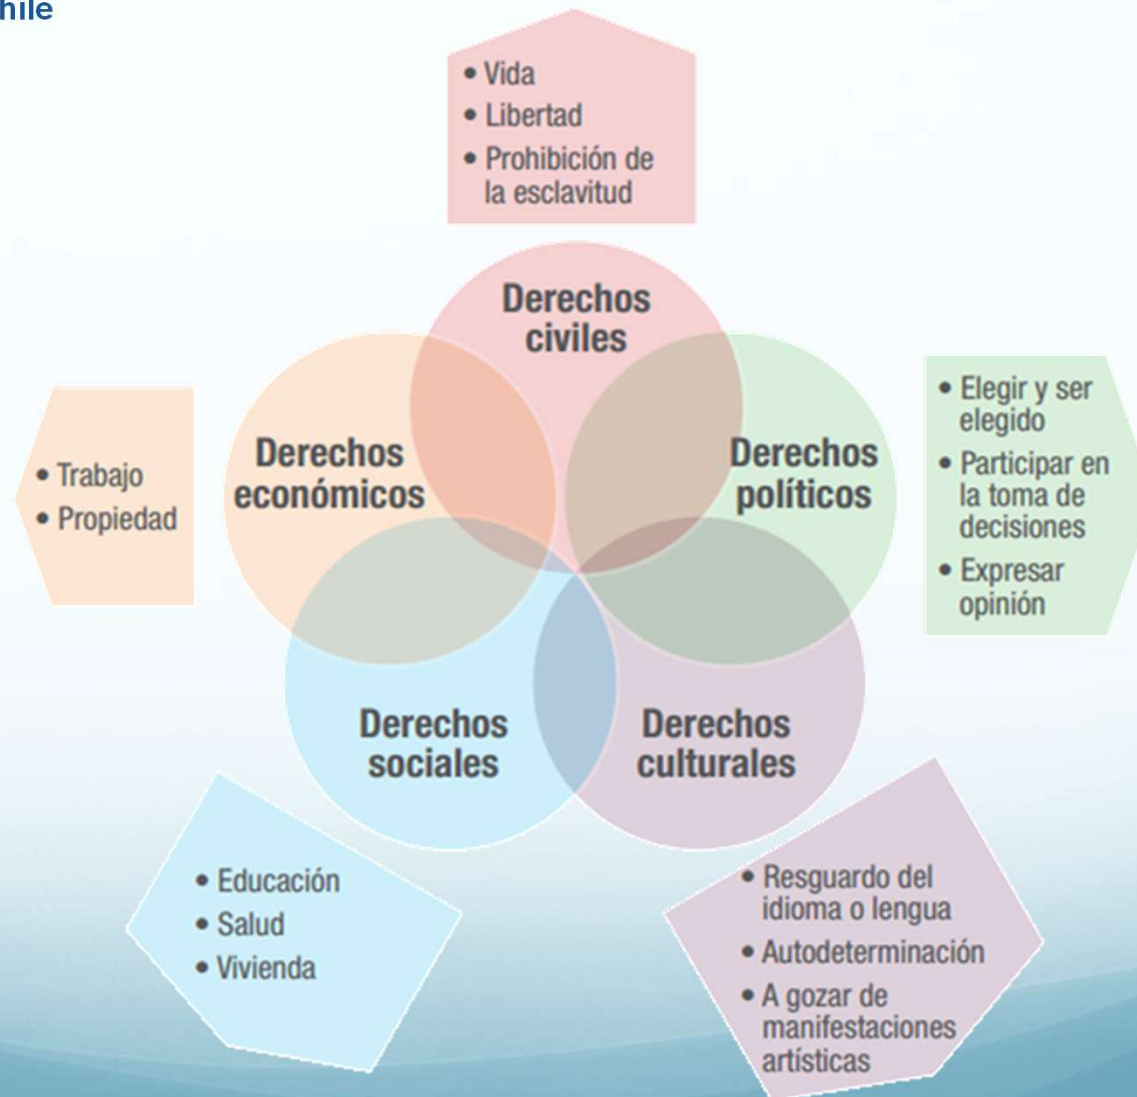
hile

• Vida
• Libertad
• Prohibición de la esclavitud

Derechos civiles

• Trabajo
• Propiedad

Derechos económicos

Derechos políticos

• Elegir y ser elegido
• Participar en la toma de decisiones
• Expresar opinión

Derechos sociales

Derechos culturales

• Educación
• Salud
• Vivienda

• Resguardo del idioma o lengua
• Autodeterminación
• A gozar de manifestaciones artísticas